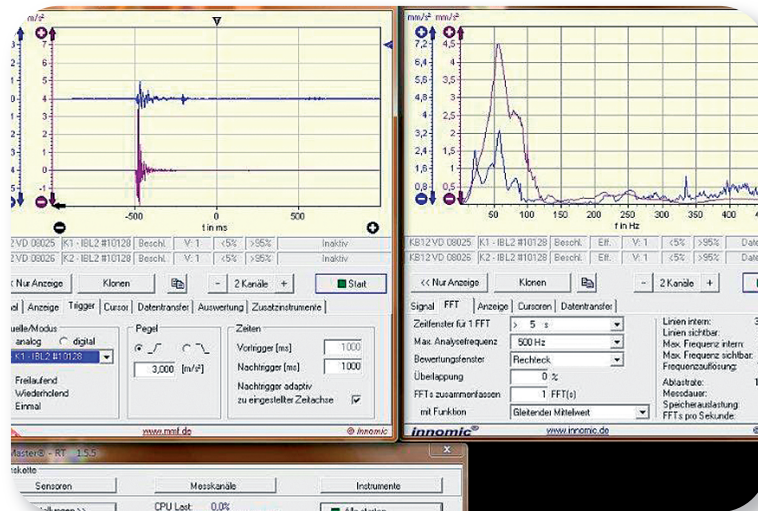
m/s²
10
8
6
4
2
0
-2
-500
0
500
t in ms
2 VD 08025 | K1 - IBL2 #10128 | Beschl. | V: 1 | <5% | >95% | Inaktiv
2 VD 08026 | K2 - IBL2 #10128 | Beschl. | V: 1 | <5% | >95% | Inaktiv
< Nur Anzeige
Klonen
- 2 Kanäle +
Start
al | Anzeige | Trigger | Cursor | Datentransfer | Auswertung | Zusatzinstrumente
uelle/Modus
analog
digital
K1 - IBL2 #10128
Freilaufend
Wiederholend
Einmal
Pegel
3,000 [m/s²]
Zeiten
Vortrigger [ms] 1000
Nachtrigger [ms] 1000
Nachtrigger adaptiv zu eingestellter Zeitachse
www.mmf.de
© innomic

mm/s² mm/s²
7,2 4,5
6,4 4
5,6 3,5
4,8 3
4 2,5
3,2 2
2,4 1,5
1,6 1
0,8 0,5
0 0
50 100 150 200 250 300 350 400
f in Hz
KB12 VD 08025 | K1 - IBL2 #10128 | Beschl. | Eff. | V: 1 | <5% | >95% | Date
KB12 VD 08026 | K2 - IBL2 #10128 | Beschl. | Eff. | V: 1 | <5% | >95% | Date
<< Nur Anzeige
Klonen
- 2 Kanäle +
Signal | FFT | Anzeige | Cursoren | Datentransfer
Zeitfenster für 1 FFT | 5 s
Max. Analysefrequenz | 500 Hz
Bewertungsfenster | Rechteck
Überlappung | 0 %
FFTs zusammenfassen | 1 FFT(s)
mit Funktion | Gleitender Mittelwert
Linien intern:
Linien sichtbar:
Max. Frequenz intern:
Max. Frequenz sichtbar:
Frequenzauflösung:
Abtastrate:
Messdauer:
Speicherauslastung:
FFTs pro Sekunde:
innomic
www.innomic.de

Master® - RT 1.5.5
iskette
Sensoren
Messkanäle
Instrumente
CPU Last: 0,0%